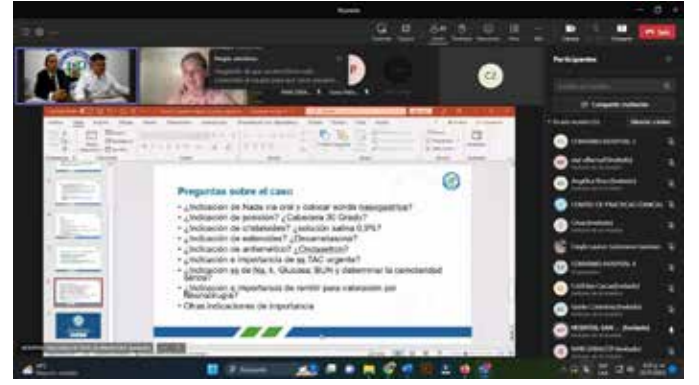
Preguntas sobre el caso:

• ¿Indicación de Nada vía oral y colocar sonda nasogástrica?
• ¿Indicación de posición? ¿Cabecera 30 Grado?
• ¿Indicación de cristaloides? ¿solución salina 0.9%?
• ¿Indicación de esteroides? ¿Dexametasona?
• ¿Indicación de antiemético? ¿Ondasetrón?
• ¿Indicación e importancia de la TAC urgente?
• ¿Indicación a) de Na, K, Glucosa, BUN y determinar la osmolaridad sérica?
• ¿Indicación e importancia de remitir para valoración por Neurocirugía?
• Otras indicaciones de importancia

Participantes

Compartir invitación

CZ

Salir